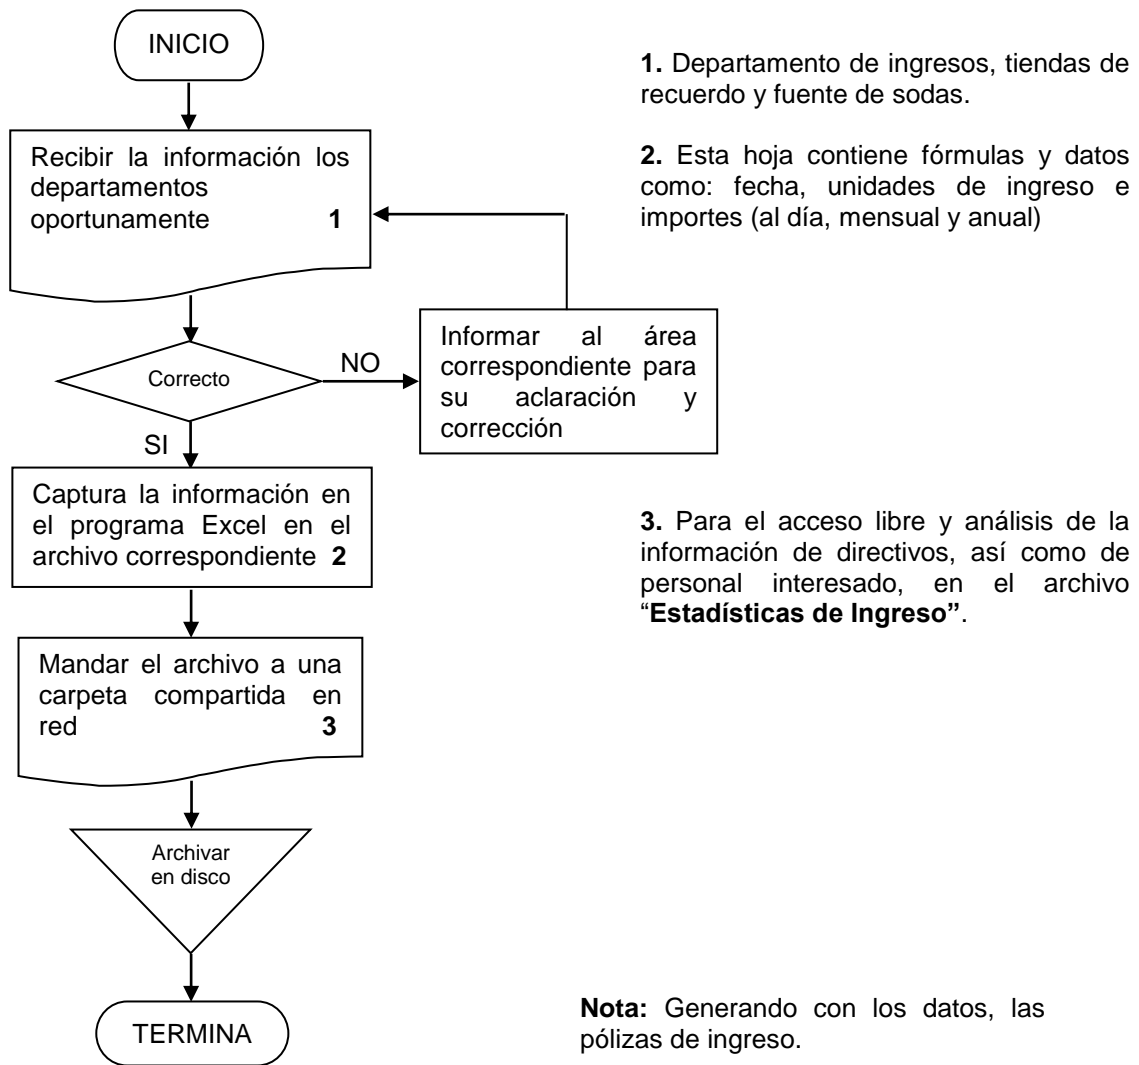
INICIO

Recibir la información los departamentos oportunamente 1

Correcto

NO

Informar al área correspondiente para su aclaración y corrección

SI

Captura la información en el programa Excel en el archivo correspondiente 2

Mandar el archivo a una carpeta compartida en red 3

Archivar en disco

TERMINA

1. Departamento de ingresos, tiendas de recuerdo y fuente de sodas.

2. Esta hoja contiene fórmulas y datos como: fecha, unidades de ingreso e importes (al día, mensual y anual)

3. Para el acceso libre y análisis de la información de directivos, así como de personal interesado, en el archivo "Estadísticas de Ingreso".

Nota: Generando con los datos, las pólizas de ingreso.